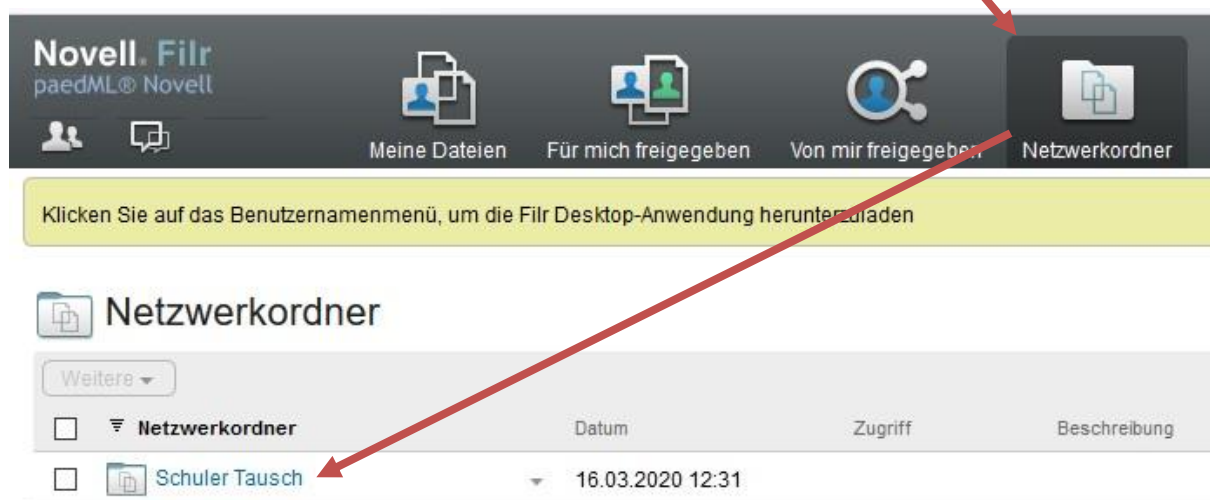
Novell. Filr
paedML® Novell

Meine Dateien
Für mich freigegeben
Von mir freigegeben
Netzwerkordner

Klicken Sie auf das Benutzernamenmenü, um die Filr Desktop-Anwendung herunterzuladen

Netzwerkordner

Weitere

| | Netzwerkordner | Datum | Zugriff | Beschreibung |
|---|---|---|---|---|
| | Schuler Tausch | 16.03.2020 12:31 | | |